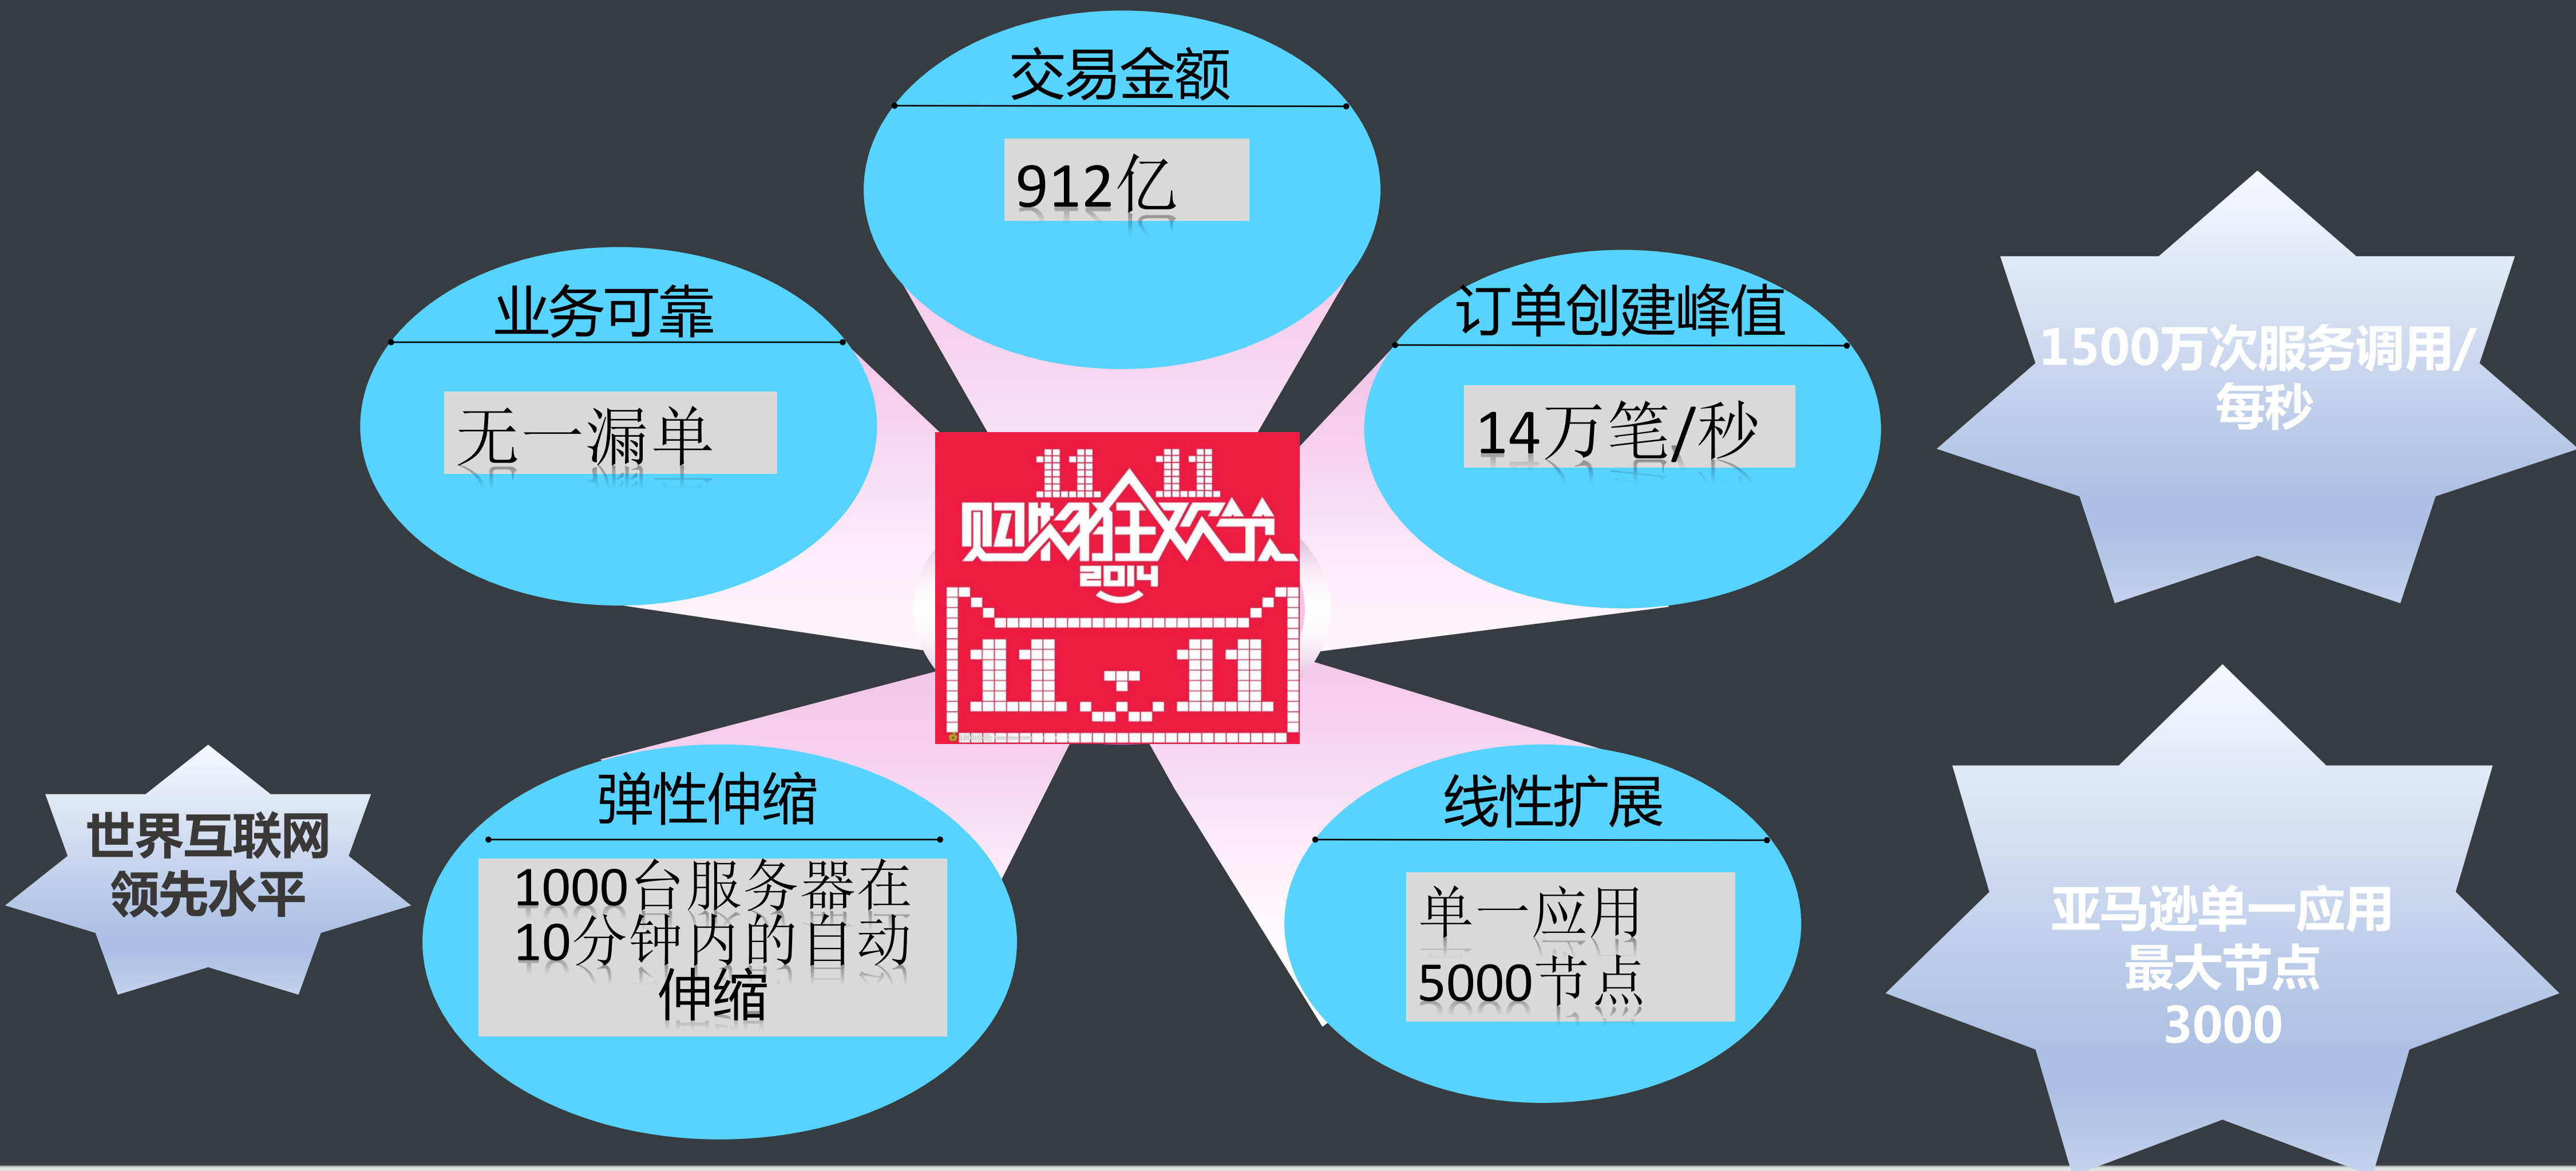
交易金额

912亿

业务可靠

无一漏单

订单创建峰值

14万笔/秒

1500万次服务调用/每秒

11.11

购物狂欢节

2014

11.11

弹性伸缩

1000台服务器在10分钟内的自动伸缩

线性扩展

单一应用5000节点

世界互联网领先水平

亚马逊单一应用最大节点3000